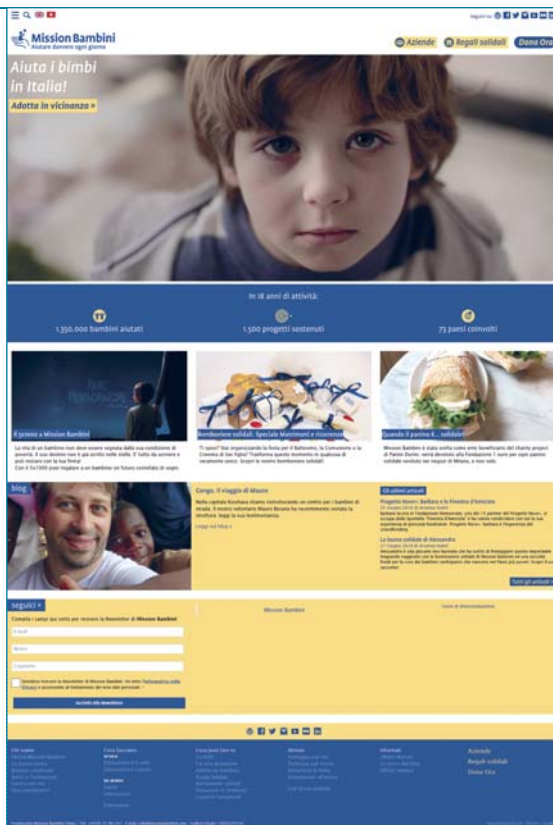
Seguici su

Mission Bambini
Aiutare davvero ogni giorno

Aziende
Regali solidali
Dona Ora

Aiuta i bimbi in Italia!
Adotta in vicinanza »

In 18 anni di attività:

1.350.000 bambini aiutati
1.500 progetti sostenuti
73 paesi coinvolti

Il 5x1000 a Mission Bambini

La vita di un bambino non deve essere segnata dalla sua condizione di povertà. Il suo destino non è già scritto nelle stelle. E' tutto da scrivere e puoi iniziare con la tua firma!
Con il 5x1000 puoi regalare a un bambino un futuro colmato di sogni.

Bomboniere solidali. Speciale Matrimoni e ricorrenze

Ti sposi? Hai organizzato la festa per il Battesimo, la Comunione o la Cresima di tuo figlio? Trasforma questo momento in qualcosa di veramente unico. Scopri le nostre bomboniere solidali!

Quando il panino è... solidale!

Mission Bambini è stata scelta come ente beneficiario del charity project di Panino Durini: verrà devoluto alla Fondazione 1 euro per ogni panino solidale venduto nei negozi di Milano, a non solo.

blog

Congo, il viaggio di Mauro

Nella capitale Kinshasa stiamo ristrutturando un centro per i bambini di strada. Il nostro volontario Mauro Bovano ha recentemente visitato la struttura: leggi la sua testimonianza.

Leggi sul blog »

Gli ultimi articoli

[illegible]

Tutti gli articoli »

seguici »

Compila i campi qui sotto per ricevere la Newsletter di Mission Bambini

E-mail
Nome
Cognome

Desidero ricevere la Newsletter di Mission Bambini. Ho letto l'informativa sulla privacy e acconsento al trattamento dei miei dati personali.

Iscriviti alla Newsletter

Mission Bambini

Aziende
Regali solidali
Dona Ora

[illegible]